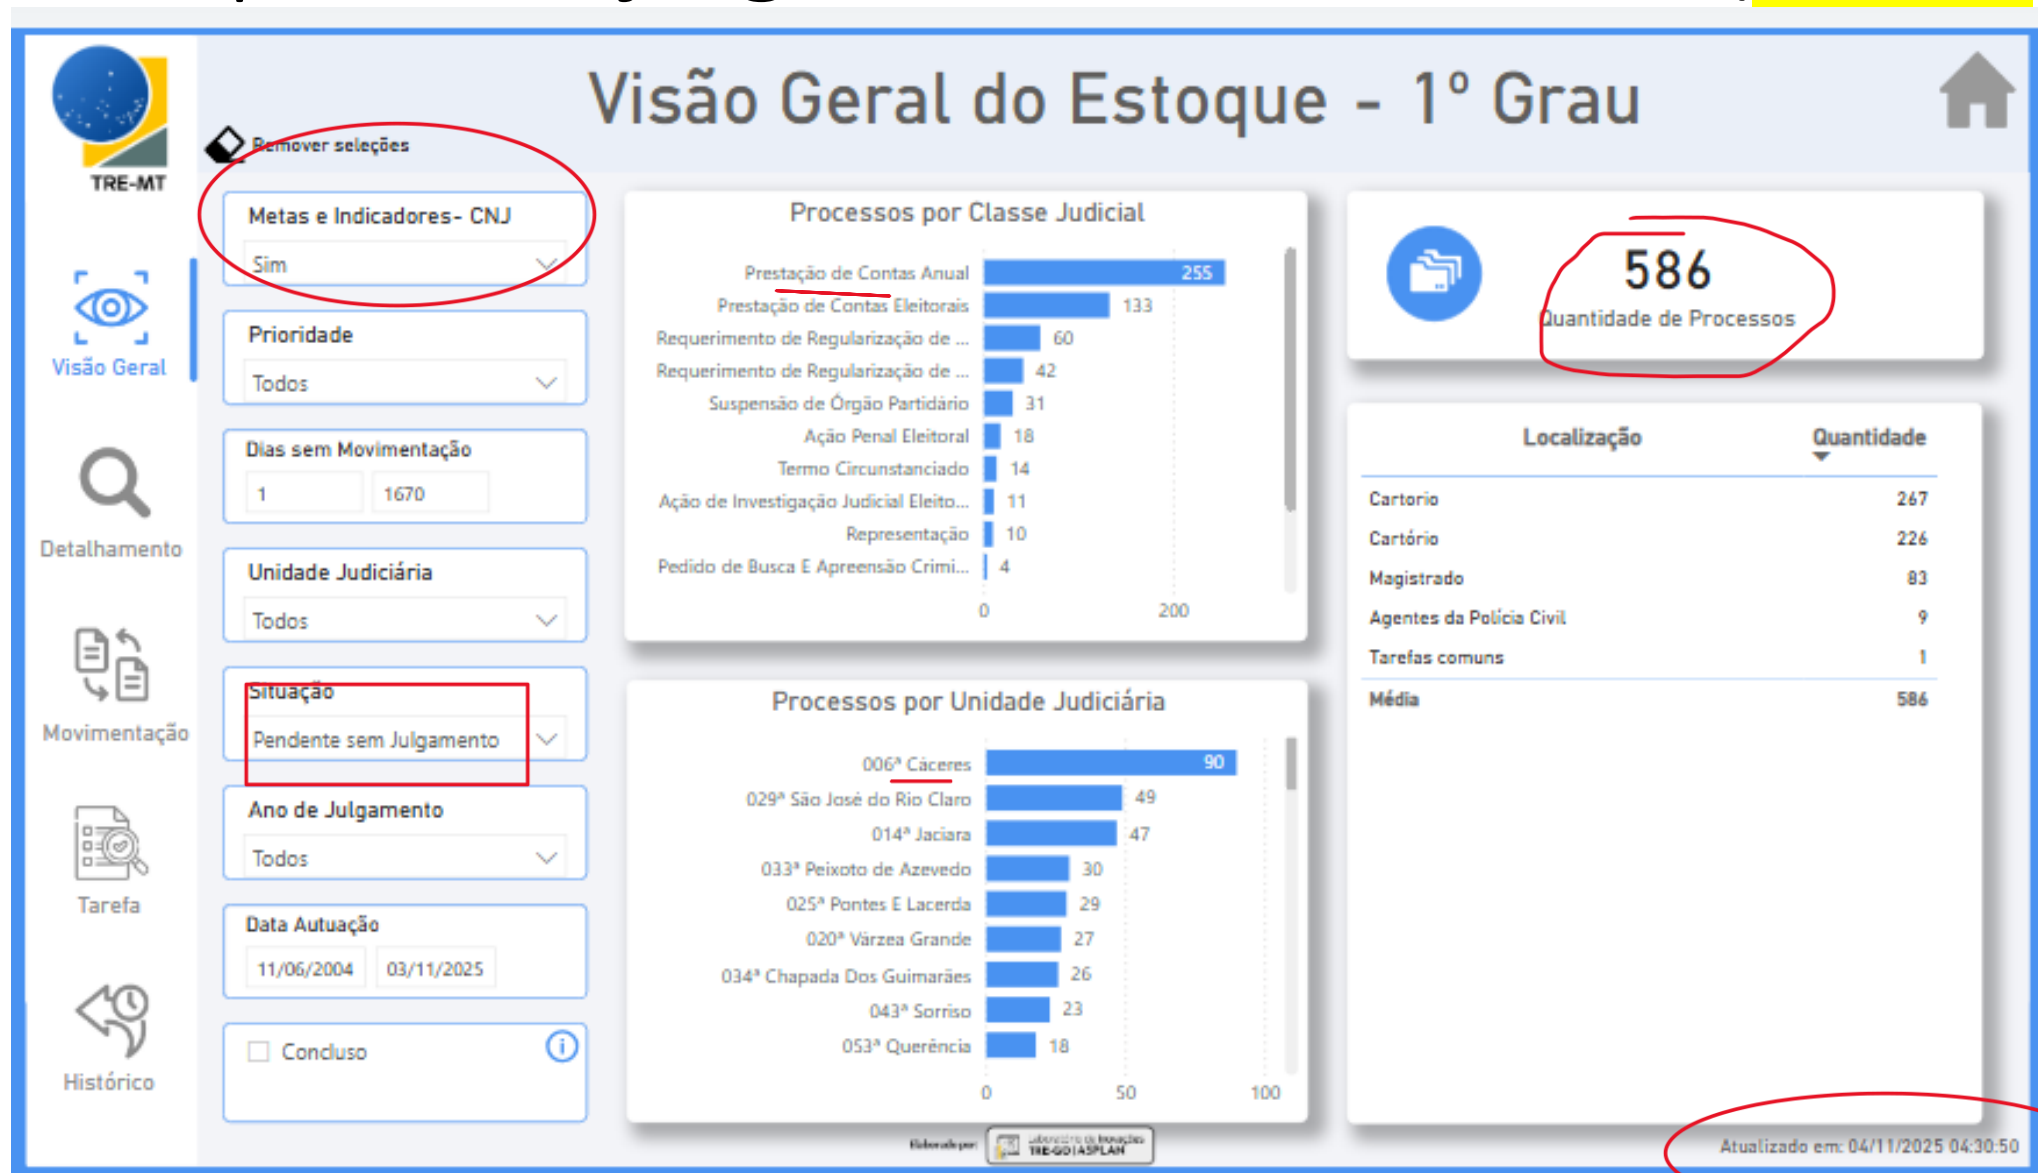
TRE-MT

Visão Geral do Estoque - 1º Grau

Remover seleções

Metas e Indicadores- CNJ
Sim

Prioridade
Todos

Dias sem Movimentação
1
1670

Unidade Judiciária
Todos

Situação
Pendente sem Julgamento

Ano de Julgamento
Todos

Data Autuação
11/06/2004
03/11/2025

Concluso

Visão Geral
Detalhamento
Movimentação
Tarefa
Histórico

Processos por Classe Judicial

| Classe | Quantidade |
|---|---|
| Prestação de Contas Anual | 255 |
| Prestação de Contas Eleitorais | 133 |
| Requerimento de Regularização de ... | 60 |
| Requerimento de Regularização de ... | 42 |
| Suspensão de Órgão Partidário | 31 |
| Ação Penal Eleitoral | 18 |
| Termo Circunstanciado | 14 |
| Ação de Investigação Judicial Eleito... | 11 |
| Representação | 10 |
| Pedido de Busca E Apreensão Crimi... | 4 |

0
200

586
Quantidade de Processos

| Localização | Quantidade |
|---|---|
| Cartorio | 267 |
| Cartório | 226 |
| Magistrado | 83 |
| Agentes da Polícia Civil | 9 |
| Tarefas comuns | 1 |
| Média | 586 |

Processos por Unidade Judiciária

| Unidade | Quantidade |
|---|---|
| 006ª Cáceres | 90 |
| 029ª São José do Rio Claro | 49 |
| 014ª Jaciara | 47 |
| 033ª Peixoto de Azevedo | 30 |
| 025ª Pontes E Lacerda | 29 |
| 020ª Várzea Grande | 27 |
| 034ª Chapada Dos Guimarães | 26 |
| 043ª Sorriso | 23 |
| 053ª Querência | 18 |

0
50
100

Elaborado por: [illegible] TRE-GO | ASPLAN

Atualizado em: 04/11/2025 04:30:50